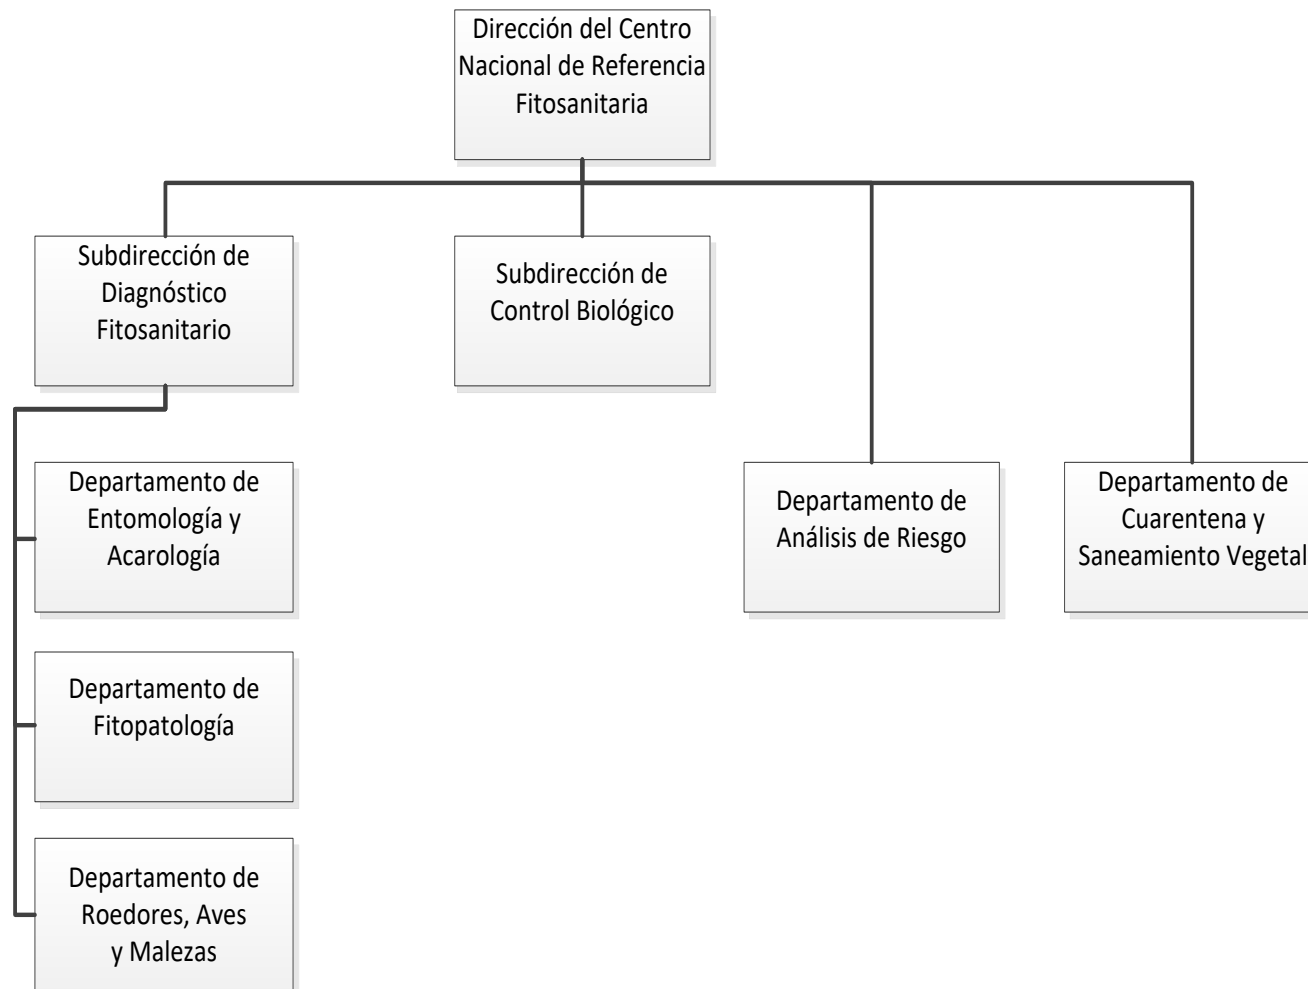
Dirección del Centro Nacional de Referencia Fitosanitaria

Subdirección de Diagnóstico Fitosanitario

Subdirección de Control Biológico

Departamento de Análisis de Riesgo

Departamento de Cuarentena y Saneamiento Vegetal

Departamento de Entomología y Acarología

Departamento de Fitopatología

Departamento de Roedores, Aves y Malezas